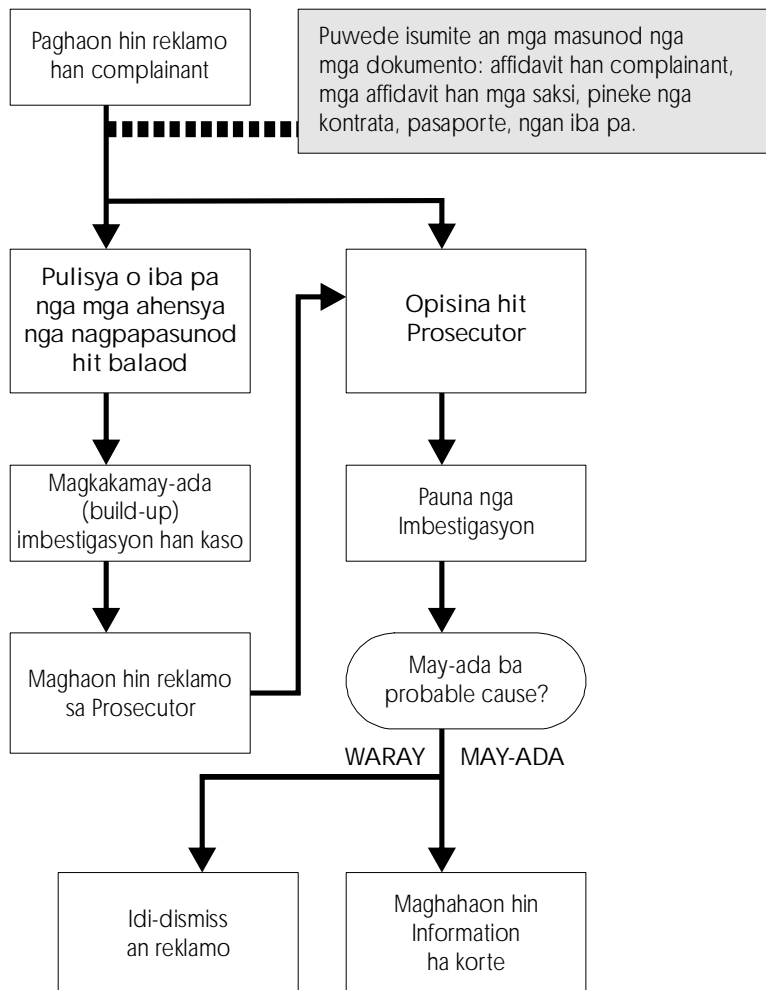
Paghaon hin reklamo han complainant

Puwede isumite an mga masunod nga mga dokumento: affidavit han complainant, mga affidavit han mga saksi, pineke nga kontrata, pasaporte, ngan iba pa.

Pulisya o iba pa nga mga ahensya nga nagpapasunod hit balaod

Opisina hit Prosecutor

Magkakamay-ada (build-up) imbestigasyon han kaso

Pauna nga Imbestigasyon

Maghaon hin reklamo sa Prosecutor

May-ada ba probable cause?

WARAY

MAY-ADA

Idi-dismiss an reklamo

Maghahaon hin Information ha korte